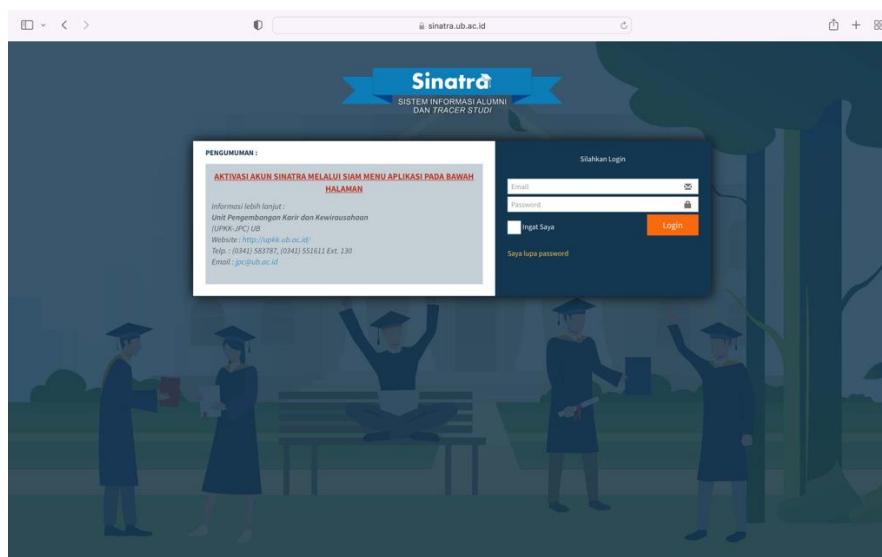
sinatra.ub.ac.id

Sinatra
SISTEM INFORMASI ALUMNI
DAN TRACER STUDI

PENGUMUMAN :

AKTIVASI AKUN SINATRA MELALUI SIAM MENU APLIKASI PADA BAWAH HALAMAN

Informasi lebih lanjut :
Unit Pengembangan Karir dan Kewirausahaan
(UPKK-JPC) UB
Website : http://upkk.ub.ac.id/
Telp. : (0341) 583787, (0341) 551611 Ext. 130
Email : jpc@ub.ac.id

Silahkan Login

Email
Password
Ingat Saya
Login
Saya lupa password